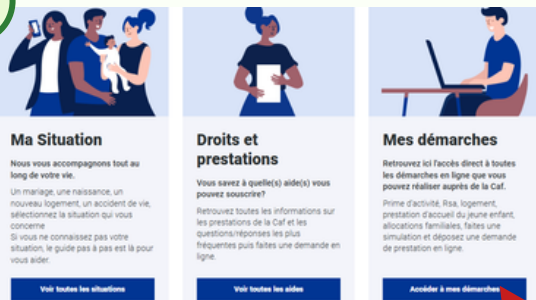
Ma Situation

Nous vous accompagnons tout au long de votre vie.

Un mariage, une naissance, un nouveau logement, un accident de vie, sélectionnez la situation qui vous concerne
Si vous ne connaissez pas votre situation, le guide pas à pas est là pour vous aider.

Voir toutes les situations

Droits et prestations

Vous savez à quelle(s) aide(s) vous pouvez souscrire?

Retrouvez toutes les informations sur les prestations de la Caf et les questions/réponses les plus fréquentes puis faites une demande en ligne.

Voir toutes les aides

Mes démarches

Retrouvez ici l'accès direct à toutes les démarches en ligne que vous pouvez réaliser auprès de la Caf.

Prime d'activité, Rsa, logement, prestation d'accueil du jeune enfant, allocations familiales, faites une simulation et déposez une demande de prestation en ligne.

Accéder à mes démarches